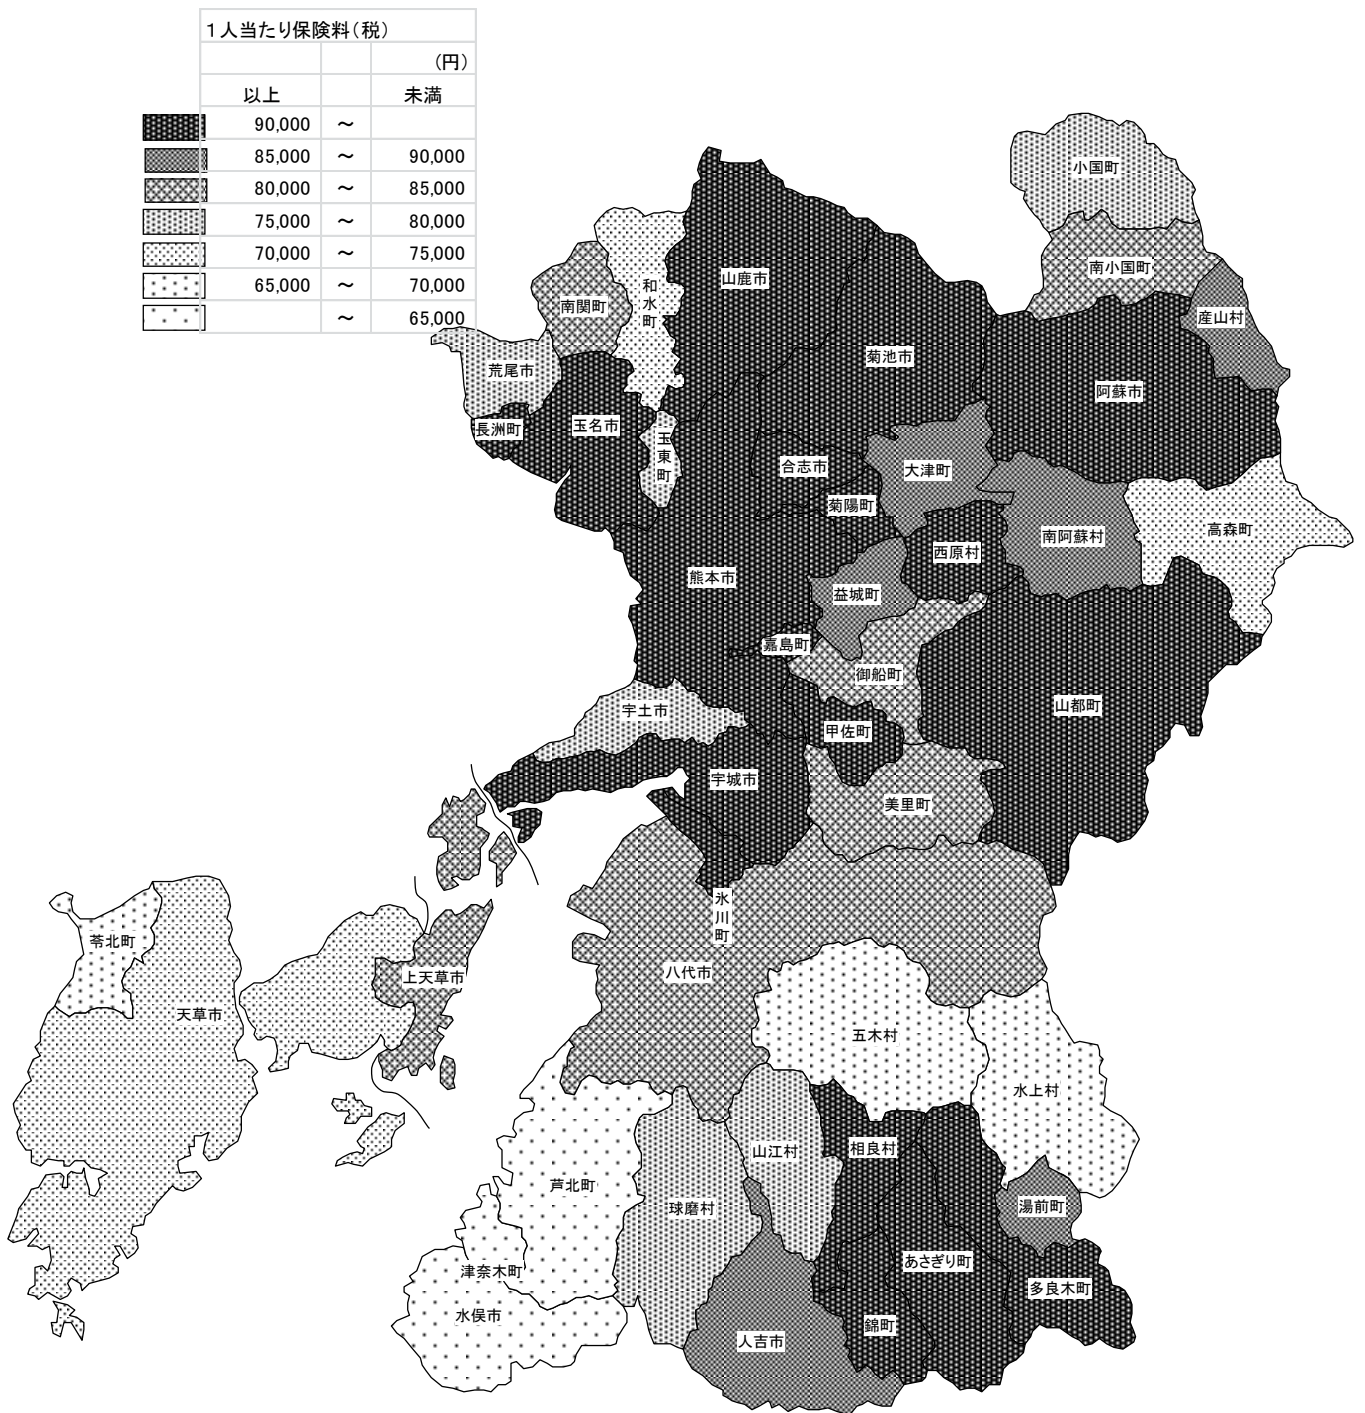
１人当たり保険料（税）

|  |  |  |
|---|---|---|
|  |  | （円） |
| 以上 |  | 未満 |
| 90,000 | ～ |  |
| 85,000 | ～ | 90,000 |
| 80,000 | ～ | 85,000 |
| 75,000 | ～ | 80,000 |
| 70,000 | ～ | 75,000 |
| 65,000 | ～ | 70,000 |
|  | ～ | 65,000 |

小国町
南小国町
産山村
山鹿市
和水町
南関町
菊池市
阿蘇市
荒尾市
長洲町
玉名市
玉東町
合志市
大津町
菊陽町
西原村
南阿蘇村
高森町
熊本市
益城町
嘉島町
御船町
山都町
宇土市
甲佐町
宇城市
美里町
氷川町
苓北町
天草市
上天草市
八代市
五木村
水上村
山江村
相良村
芦北町
球磨村
湯前町
あさぎり町
津奈木町
多良木町
水俣市
人吉市
錦町